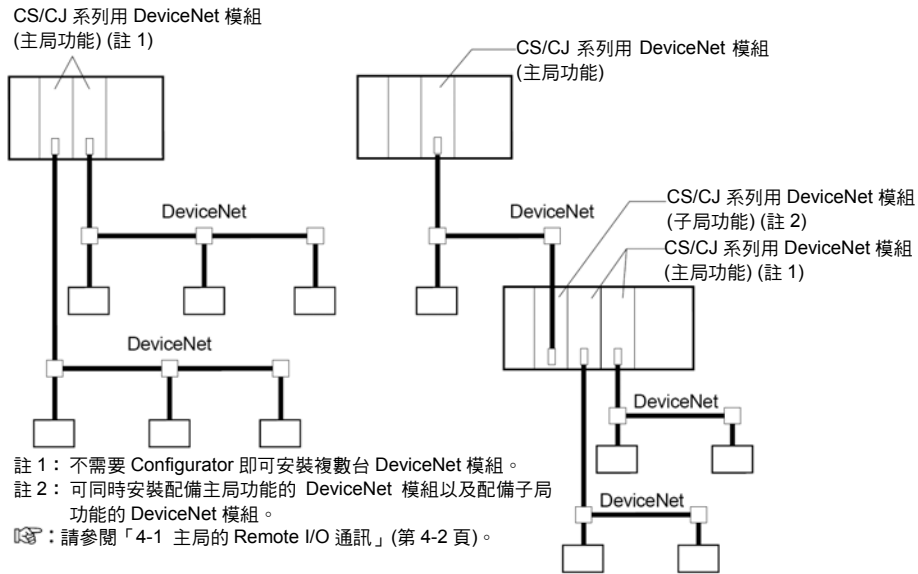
CS/CJ 系列用 DeviceNet 模組 (主局功能) (註 1)

CS/CJ 系列用 DeviceNet 模組 (主局功能)

DeviceNet

DeviceNet

CS/CJ 系列用 DeviceNet 模組 (子局功能) (註 2)

CS/CJ 系列用 DeviceNet 模組 (主局功能) (註 1)

DeviceNet

DeviceNet

DeviceNet

註 1： 不需要 Configurator 即可安裝複數台 DeviceNet 模組。
註 2： 可同時安裝配備主局功能的 DeviceNet 模組以及配備子局功能的 DeviceNet 模組。
☞：請參閱「4-1 主局的 Remote I/O 通訊」(第 4-2 頁)。